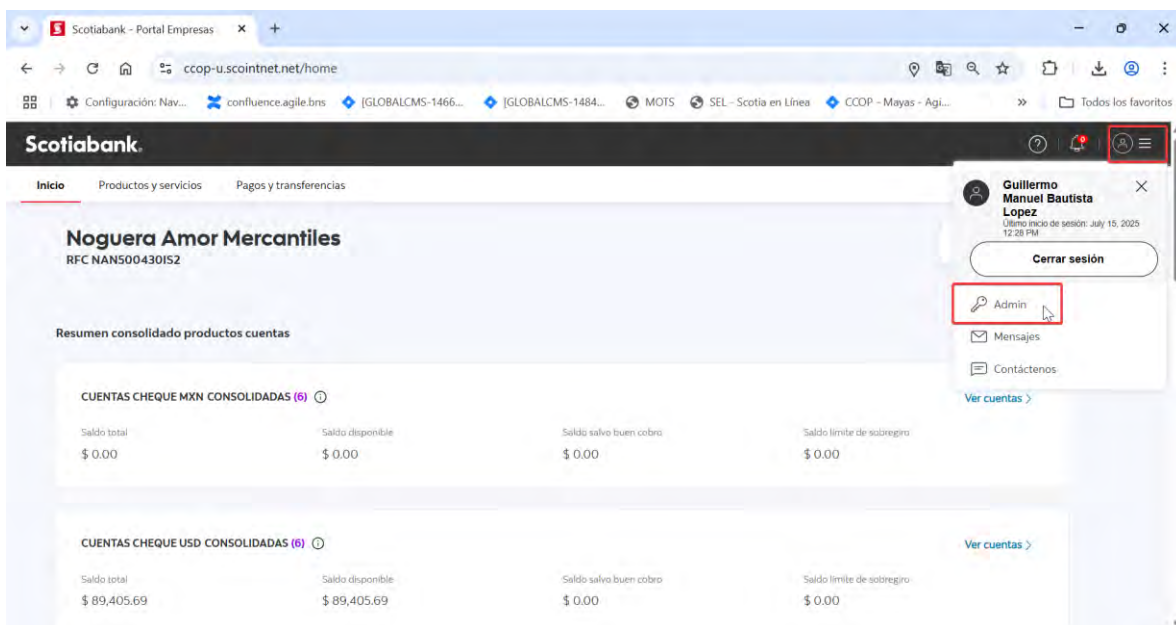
Scotiabank - Portal Empresas ×
+
ccop-u.scointnet.net/home
Configuración: Nav... confluence.agile.bns [GLOBALCMS-1466... [GLOBALCMS-1484... MOTS SEL - Scotia en Línea CCOP - Mayas - Agi... » Todos los favoritos

Scotiabank.

Inicio Productos y servicios Pagos y transferencias

Noguera Amor Mercantiles
RFC NAN500430IS2

Resumen consolidado productos cuentas

CUENTAS CHEQUE MXN CONSOLIDADAS (6)
Ver cuentas
Saldo total $0.00
Saldo disponible $0.00
Saldo salvo buen cobro $0.00
Saldo límite de sobregiro $0.00

CUENTAS CHEQUE USD CONSOLIDADAS (6)
Ver cuentas
Saldo total $89,405.69
Saldo disponible $89,405.69
Saldo salvo buen cobro $0.00
Saldo límite de sobregiro $0.00

Guillermo Manuel Bautista Lopez
Último inicio de sesión: July 15, 2025 12:28 PM
Cerrar sesión
Admin
Mensajes
Contáctenos